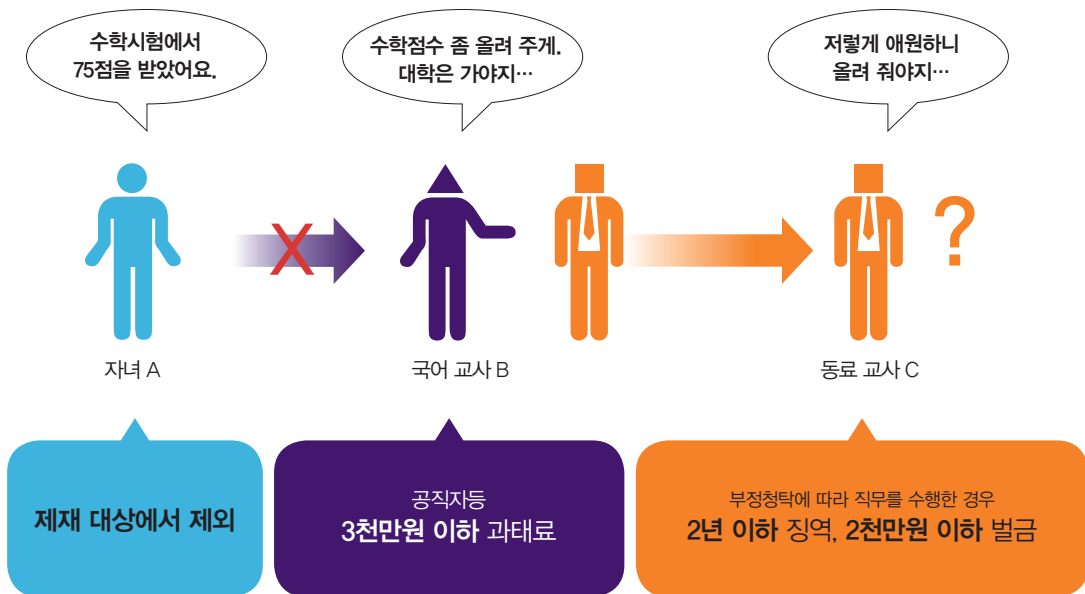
수학시험에서 75점을 받았어요.

수학점수 좀 올려 주게. 대학은 가야지…

저렇게 애원하니 올려 줘야지…

?

자녀 A

국어 교사 B

동료 교사 C

제재 대상에서 제외

공직자등
3천만원 이하 과태료

부정청탁에 따라 직무를 수행한 경우
2년 이하 징역, 2천만원 이하 벌금